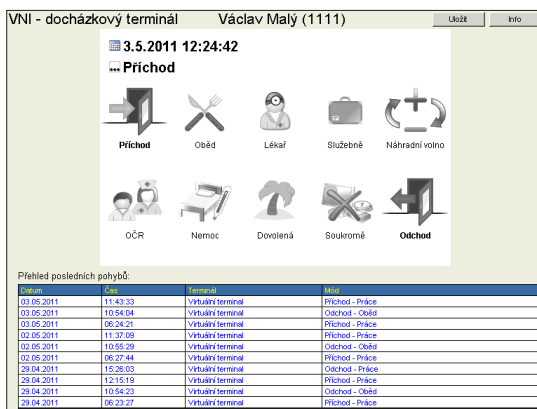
VNI - docházkový terminál Václav Malý (1111)

Uložit

Info

3.5.2011 12:24:42

Příchod

Příchod

Oběd

Lékař

Služebně

Náhradní volno

OČR

Nemoc

Dovolená

Soukromě

Odchod

Přehled posledních pohybů:

| Datum | Čas | Terminál | Mód |
|---|---|---|---|
| 03.05.2011 | 11:43:33 | Virtuální terminal | Příchod - Práce |
| 03.05.2011 | 10:54:04 | Virtuální terminal | Odchod - Oběd |
| 03.05.2011 | 06:24:21 | Virtuální terminal | Příchod - Práce |
| 02.05.2011 | 11:37:09 | Virtuální terminal | Příchod - Práce |
| 02.05.2011 | 10:55:29 | Virtuální terminal | Odchod - Oběd |
| 02.05.2011 | 06:27:44 | Virtuální terminal | Příchod - Práce |
| 29.04.2011 | 15:26:03 | Virtuální terminal | Odchod - Práce |
| 29.04.2011 | 12:15:19 | Virtuální terminal | Příchod - Práce |
| 29.04.2011 | 10:54:23 | Virtuální terminal | Odchod - Oběd |
| 29.04.2011 | 06:23:27 | Virtuální terminal | Příchod - Práce |